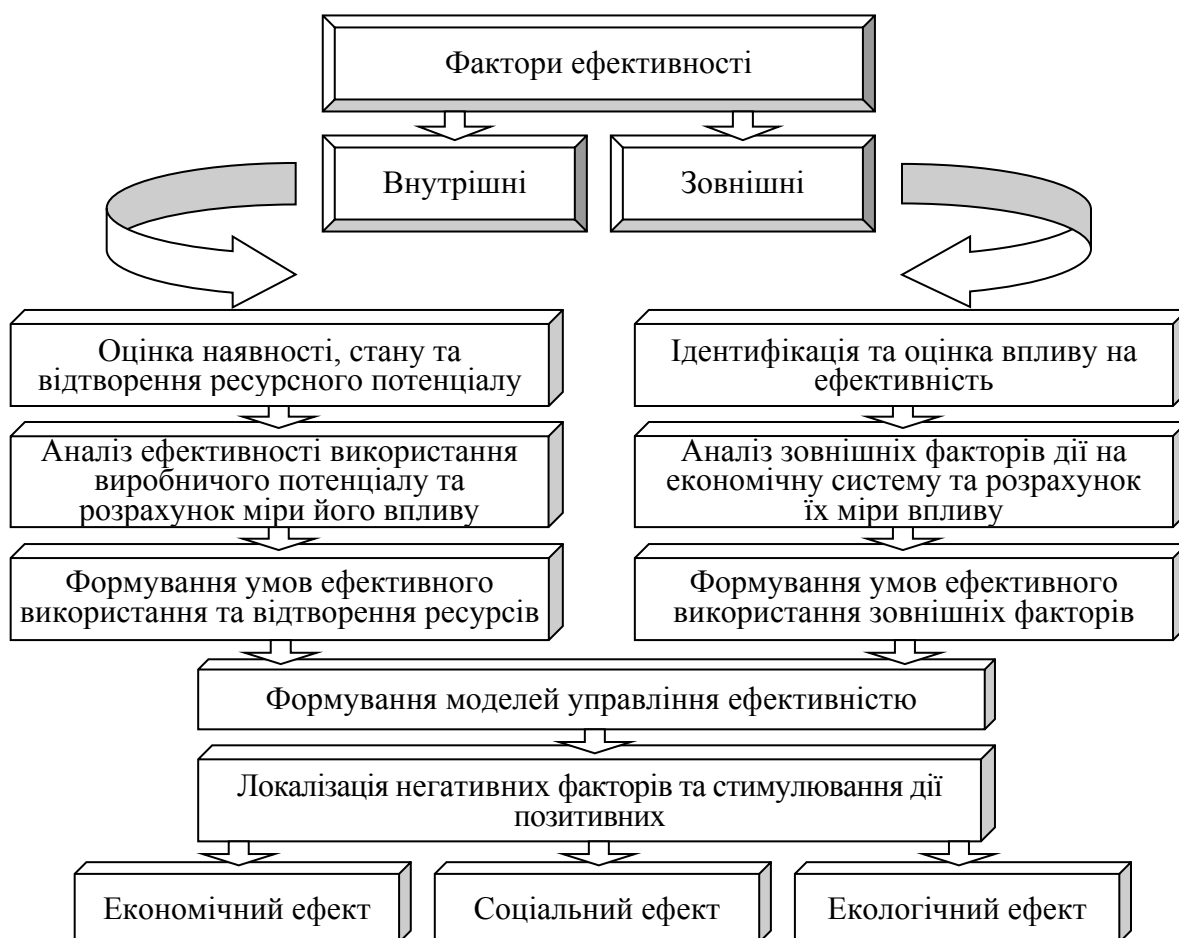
Фактори ефективності

Внутрішні

Зовнішні

Оцінка наявності, стану та відтворення ресурсного потенціалу

Аналіз ефективності використання виробничого потенціалу та розрахунок міри його впливу

Формування умов ефективного використання та відтворення ресурсів

Ідентифікація та оцінка впливу на ефективність

Аналіз зовнішніх факторів дії на економічну систему та розрахунок їх міри впливу

Формування умов ефективного використання зовнішніх факторів

Формування моделей управління ефективністю

Локалізація негативних факторів та стимулювання дії позитивних

Економічний ефект

Соціальний ефект

Екологічний ефект